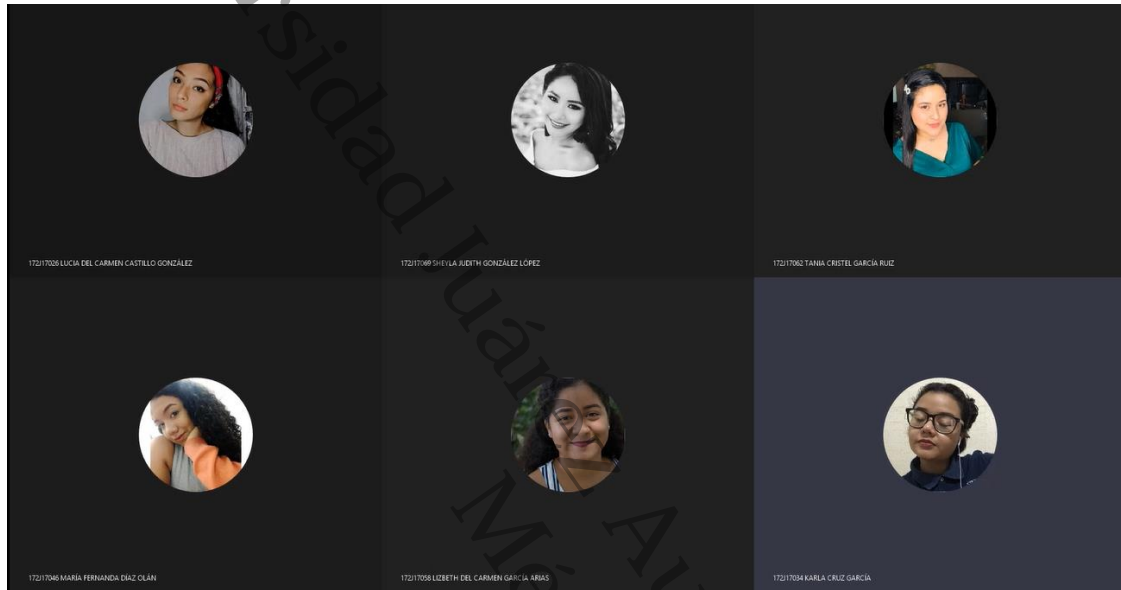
172J17026 LUCIA DEL CARMEN CASTILLO GONZÁLEZ

172J17069 SHEYLA JUDITH GONZÁLEZ LÓPEZ

172J17062 TANIA CRISTEL GARCÍA RUIZ

172J17046 MARÍA FERNANDA DÍAZ OLÁN

172J17058 LIZBETH DEL CARMEN GARCÍA ARIAS

172J17034 KARLA CRUZ GARCÍA

sidad Juárez Autó Má